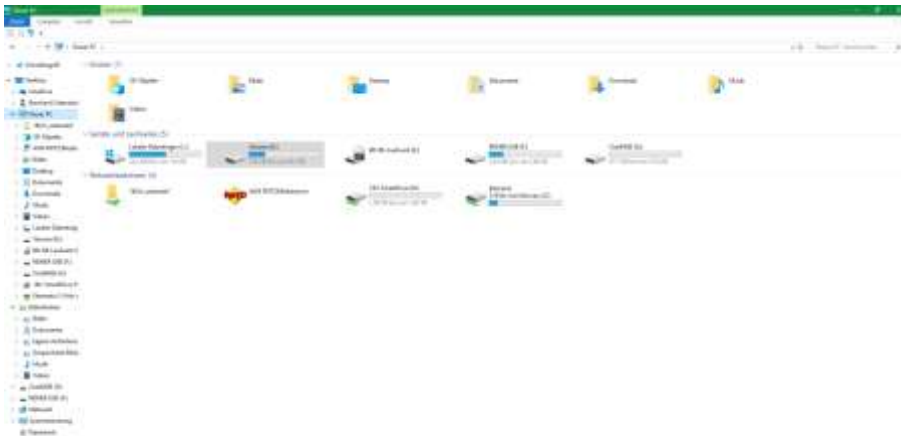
Dieser PC

Datei Computer Ansicht Ansicht

Dieser PC

Dieser PC durchsuchen

Schnellzugriff
OneDrive
Bernhard Eilenstein
Dieser PC
3D-Objekte
Bilder
Desktop
Dokumente
Downloads
Musik
Videos
Lokaler Datenträger
Netzwerk

Ordner (7)
3D-Objekte
Bilder
Desktop
Dokumente
Downloads
Musik
Videos

Geräte und Laufwerke (5)
Lokaler Datenträger (C:)
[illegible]
BD-RE-Laufwerk (E:)
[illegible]
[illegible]

Netzwerkadressen (4)
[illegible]
AVM FRITZ!Mediaserver
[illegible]
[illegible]